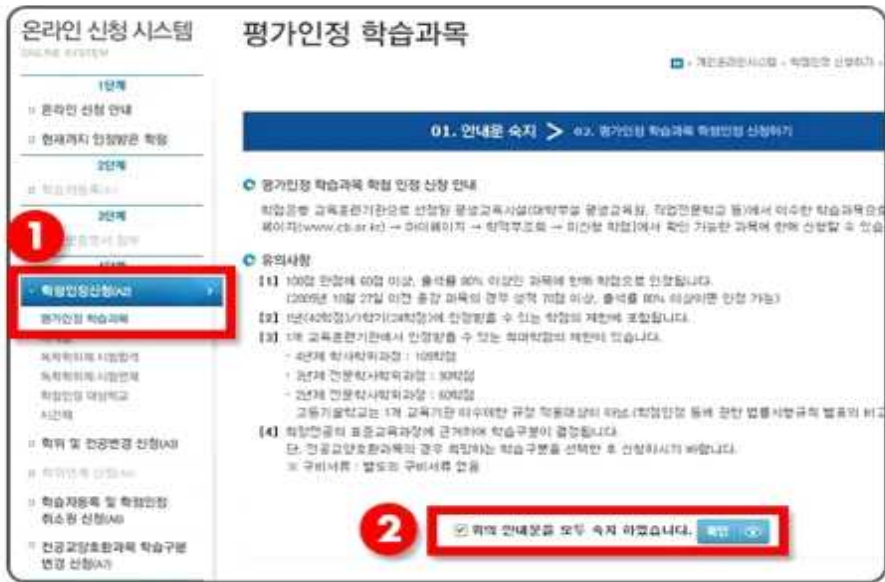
온라인 신청 시스템
ONLINE SYSTEM

1단계
온라인 신청 안내
현재까지 인정받은 학점
2단계
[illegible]
3단계
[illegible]
4단계
학점인정신청(A3)
평가인정 학습과목
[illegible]
독학학위제 시험합격
독학학위제 시험면제
학점인정 대상학교
시간제
학위 및 전공변경 신청(A3)
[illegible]
학습자등록 및 학점인정 취소원 신청(A6)
전공교양호환과목 학습구분 변경 신청(A7)

1

평가인정 학습과목

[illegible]

01. 안내문 숙지 > 02. 평가인정 학습과목 학점인정 신청하기

평가인정 학습과목 학점 인정 신청 안내
학점은행 교육훈련기관으로 선정된 평생교육시설(대학부설 평생교육원, 직업전문학교 등)에서 이수한 학습과목은 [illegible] 페이지(www.cb.or.kr) → 마이페이지 → 학력부조회 → 미신청 학점)에서 확인 가능한 과목에 한해 신청할 수 있습니다.

유의사항
[1] 100점 만점에 60점 이상, 출석률 80% 이상인 과목에 한해 학점으로 인정됩니다.
(2005년 10월 27일 이전 종강 과목의 경우 성적 70점 이상, 출석률 80% 이상이면 인정 가능)
[2] 1년(42학점)/1학기(24학점)에 인정받을 수 있는 학점의 제한에 포함됩니다.
[3] 1개 교육훈련기관에서 인정받을 수 있는 최대학점의 제한이 있습니다.
- 4년제 학사학위과정 : 105학점
- 3년제 전문학사학위과정 : 90학점
- 2년제 전문학사학위과정 : 60학점
고등기술학교는 1개 교육기관 이수제한 규정 적용대상이 아님.(학점인정 등에 관한 법률시행규칙 별표의 비고 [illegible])
[4] 학점은행의 표준교육과정에 근거하여 학습구분이 결정됩니다.
단, 전공교양호환과목의 경우 희망하는 학습구분을 선택한 후 신청하시기 바랍니다.
※ 구비서류 : 별도의 구비서류 없음

2

위의 안내문을 모두 숙지 하였습니다. 확인